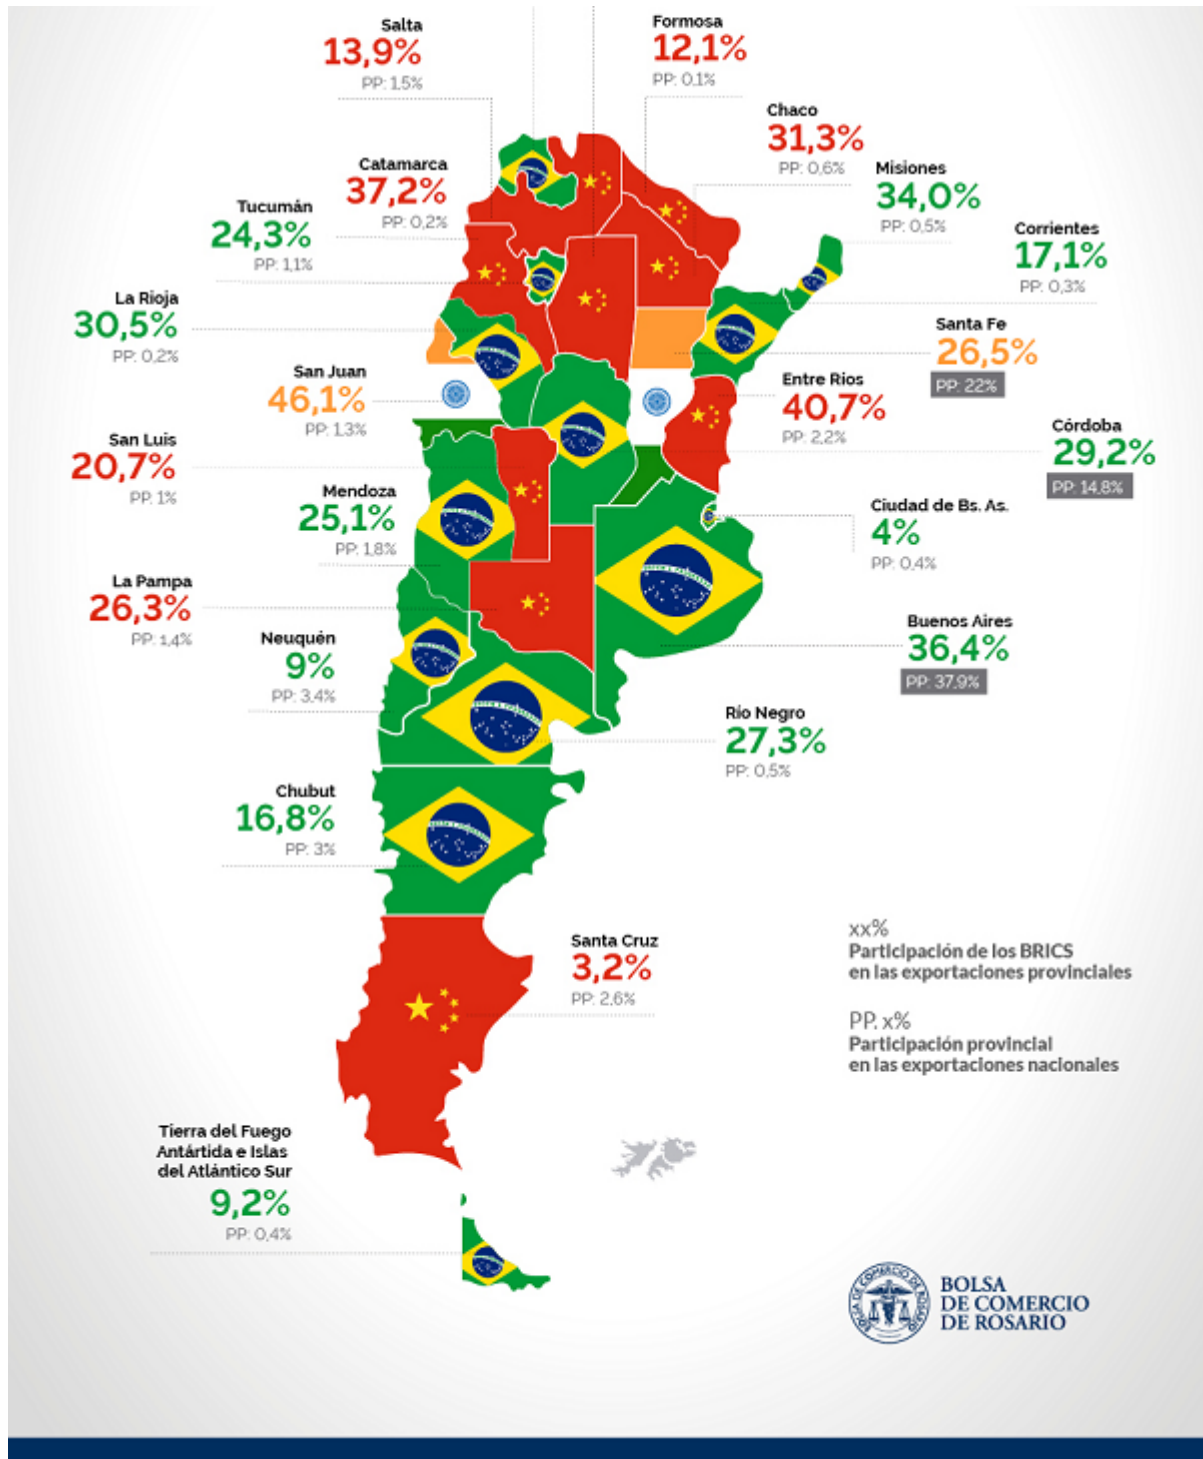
Salta
13,9%
PP: 1,5%

Formosa
12,1%
PP: 0,1%

Chaco
31,3%
PP: 0,6%

Catamarca
37,2%
PP: 0,2%

Misiones
34,0%
PP: 0,5%

Tucumán
24,3%
PP: 1,1%

Corrientes
17,1%
PP: 0,3%

La Rioja
30,5%
PP: 0,2%

Santa Fe
26,5%
PP: 22%

San Juan
46,1%
PP: 1,3%

Entre Rios
40,7%
PP: 2,2%

San Luis
20,7%
PP: 1%

Córdoba
29,2%
PP: 14,8%

Mendoza
25,1%
PP: 1,8%

Ciudad de Bs. As.
4%
PP: 0,4%

La Pampa
26,3%
PP: 1,4%

Neuquén
9%
PP: 3,4%

Buenos Aires
36,4%
PP: 37,9%

Rio Negro
27,3%
PP: 0,5%

Chubut
16,8%
PP: 3%

Santa Cruz
3,2%
PP: 2,6%

xx%
Participación de los BRICS en las exportaciones provinciales

PP. x%
Participación provincial en las exportaciones nacionales

Tierra del Fuego Antártida e Islas del Atlántico Sur
9,2%
PP: 0,4%

BOLSA DE COMERCIO DE ROSARIO